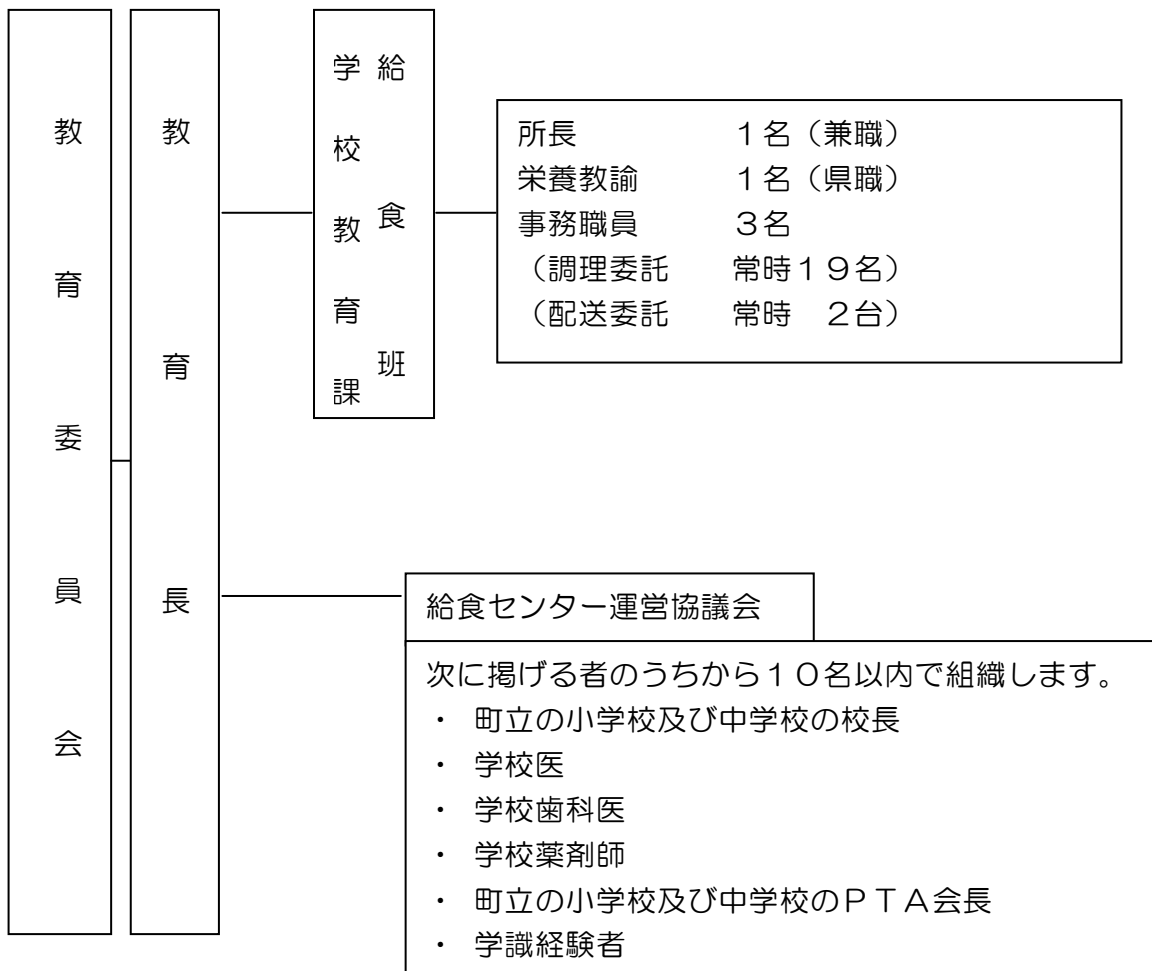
教育委員会

教育長

学校教育課
給食班

所長　　　　１名（兼職）
栄養教諭　　１名（県職）
事務職員　　３名
（調理委託　常時１９名）
（配送委託　常時　２台）

給食センター運営協議会

次に掲げる者のうちから１０名以内で組織します。
・ 町立の小学校及び中学校の校長
・ 学校医
・ 学校歯科医
・ 学校薬剤師
・ 町立の小学校及び中学校のＰＴＡ会長
・ 学識経験者